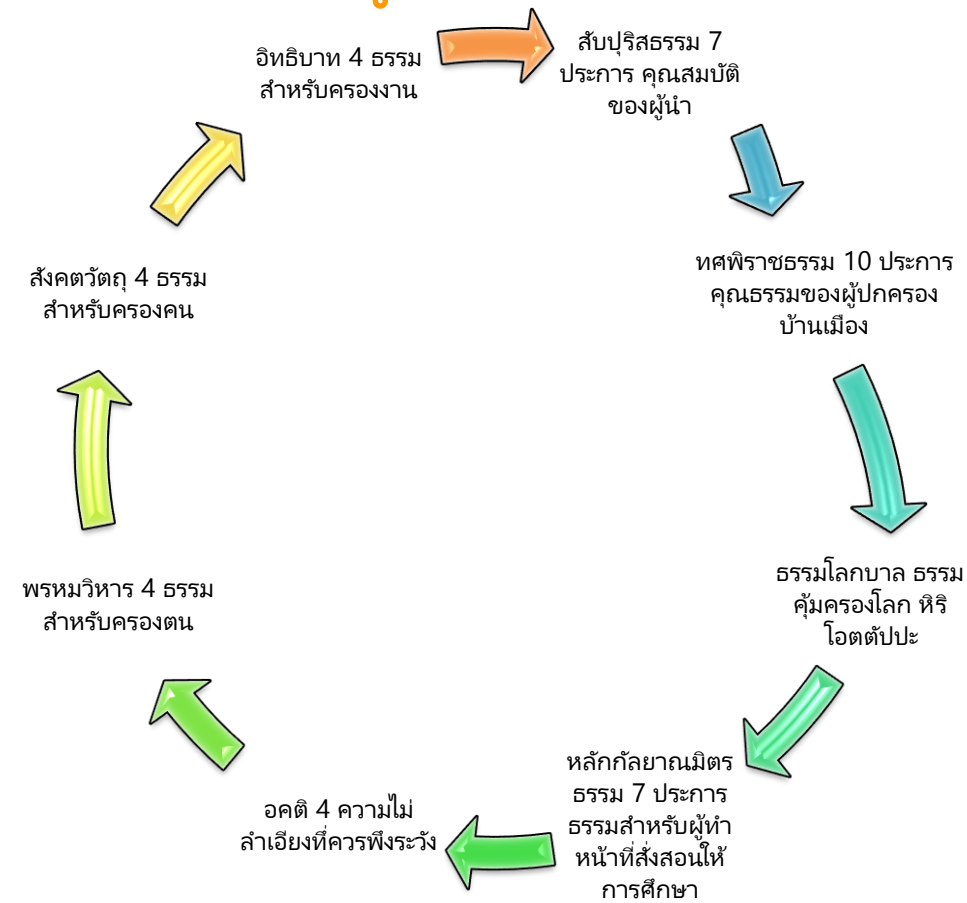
อิทธิบาท 4 ธรรม
สำหรับครองงาน

สัปปุริสธรรม 7
ประการ คุณสมบัติ
ของผู้นำ

ทศพิราชธรรม 10 ประการ
คุณธรรมของผู้ปกครอง
บ้านเมือง

ธรรมโลกบาล ธรรม
คุ้มครองโลก หิริ
โอตตัปปะ

หลักกัลยาณมิตร
ธรรม 7 ประการ
ธรรมสำหรับผู้ทำ
หน้าที่สั่งสอนให้
การศึกษา

อคติ 4 ความไม่
ลำเอียงที่ควรพึงระวัง

พรหมวิหาร 4 ธรรม
สำหรับครองตน

สังคหวัตถุ 4 ธรรม
สำหรับครองคน